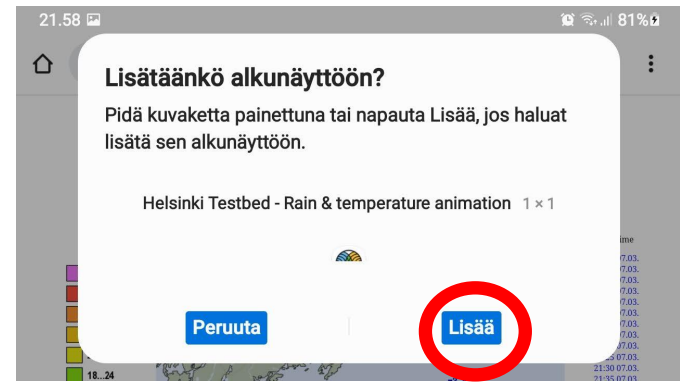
21.58
81%

Lisätäänkö alkunäyttöön?

Pidä kuvaketta painettuna tai napauta Lisää, jos haluat lisätä sen alkunäyttöön.

Helsinki Testbed - Rain & temperature animation 1 × 1

Peruuta

Lisää

ime
07.03.
07.03.
07.03.
07.03.
07.03.
07.03.
07.03.
07.03.
07.03.
07.03.
07.03.
25 07.03.
21:30 07.03.
21:35 07.03.

18...24